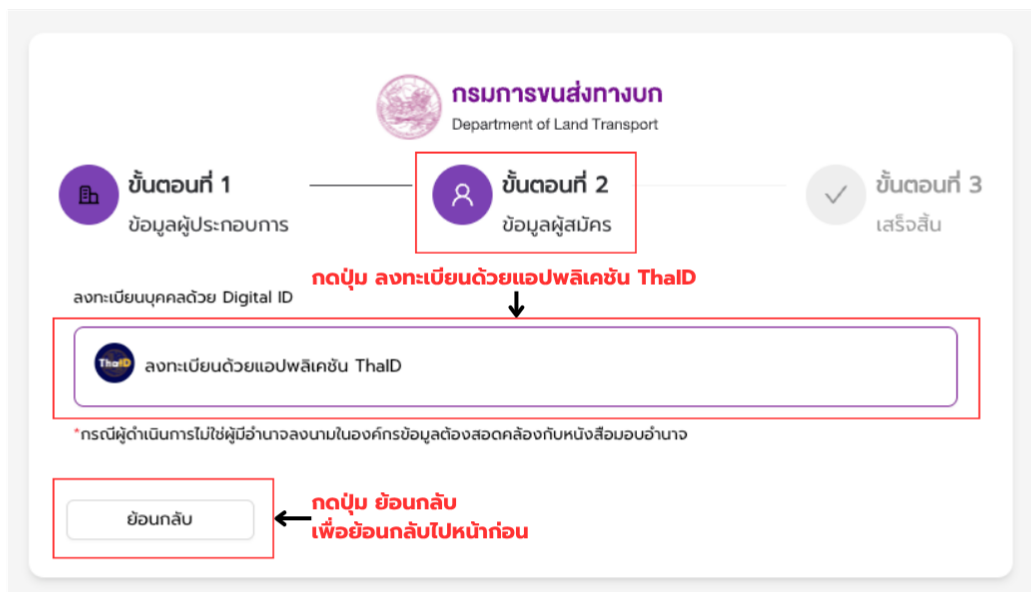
กรมการขนส่งทางบก
Department of Land Transport

ขั้นตอนที่ 1
ข้อมูลผู้ประกอบการ

ขั้นตอนที่ 2
ข้อมูลผู้สมัคร

ขั้นตอนที่ 3
เสร็จสิ้น

กดปุ่ม ลงทะเบียนด้วยแอปพลิเคชัน ThaID

ลงทะเบียนบุคคลด้วย Digital ID

ThaID ลงทะเบียนด้วยแอปพลิเคชัน ThaID

*กรณีผู้ดำเนินการไม่ใช่ผู้มีอำนาจลงนามในองค์กรข้อมูลต้องสอดคล้องกับหนังสือมอบอำนาจ

ย้อนกลับ

กดปุ่ม ย้อนกลับ
เพื่อย้อนกลับไปหน้าก่อน